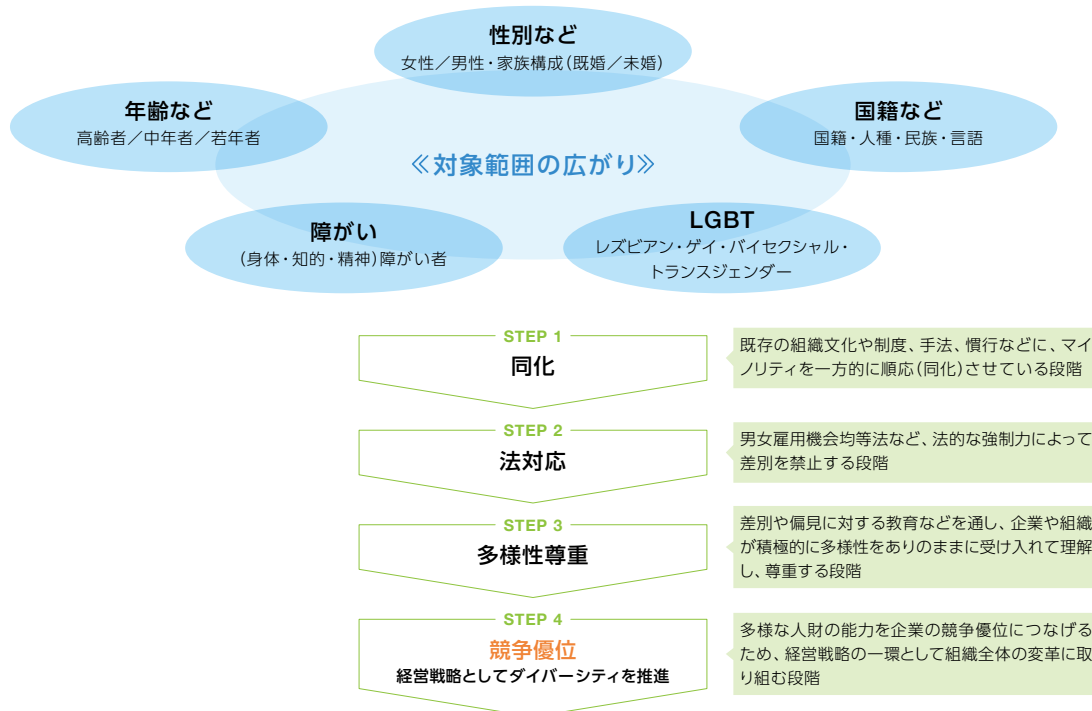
性別など
女性／男性・家族構成（既婚／未婚）

年齢など
高齢者／中年者／若年者

国籍など
国籍・人種・民族・言語

≪対象範囲の広がり≫

障がい
（身体・知的・精神）障がい者

LGBT
レズビアン・ゲイ・バイセクシャル・トランスジェンダー

STEP 1
同化

既存の組織文化や制度、手法、慣行などに、マイノリティを一方的に順応（同化）させている段階

STEP 2
法対応

男女雇用機会均等法など、法的な強制力によって差別を禁止する段階

STEP 3
多様性尊重

差別や偏見に対する教育などを通し、企業や組織が積極的に多様性をありのままに受け入れて理解し、尊重する段階

STEP 4
競争優位
経営戦略としてダイバーシティを推進

多様な人財の能力を企業の競争優位につなげるため、経営戦略の一環として組織全体の変革に取り組む段階